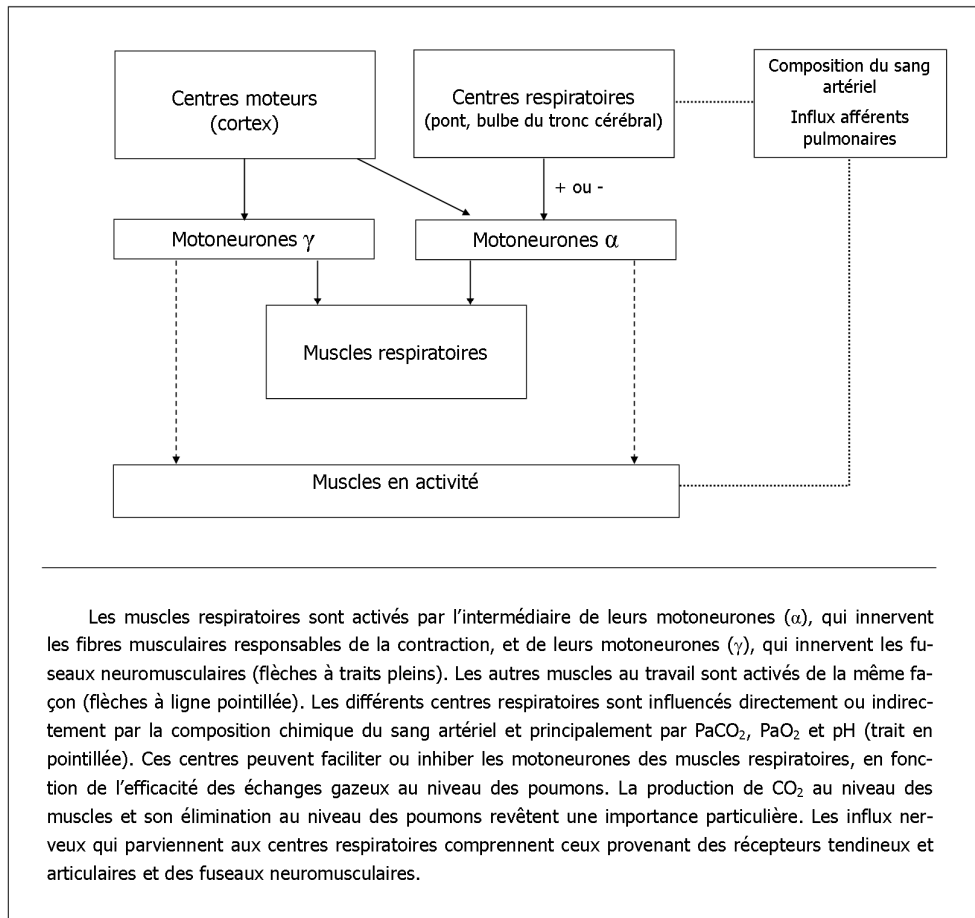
Centres moteurs (cortex)

Centres respiratoires (pont, bulbe du tronc cérébral)

Composition du sang artériel

Influx afférents pulmonaires

+ ou -

Motoneurones $\gamma$

Motoneurones $\alpha$

Muscles respiratoires

Muscles en activité

Les muscles respiratoires sont activés par l'intermédiaire de leurs motoneurones ($\alpha$), qui innervent les fibres musculaires responsables de la contraction, et de leurs motoneurones ($\gamma$), qui innervent les fuseaux neuromusculaires (flèches à traits pleins). Les autres muscles au travail sont activés de la même façon (flèches à ligne pointillée). Les différents centres respiratoires sont influencés directement ou indirectement par la composition chimique du sang artériel et principalement par $PaCO_2$, $PaO_2$ et pH (trait en pointillée). Ces centres peuvent faciliter ou inhiber les motoneurones des muscles respiratoires, en fonction de l'efficacité des échanges gazeux au niveau des poumons. La production de $CO_2$ au niveau des muscles et son élimination au niveau des poumons revêtent une importance particulière. Les influx nerveux qui parviennent aux centres respiratoires comprennent ceux provenant des récepteurs tendineux et articulaires et des fuseaux neuromusculaires.